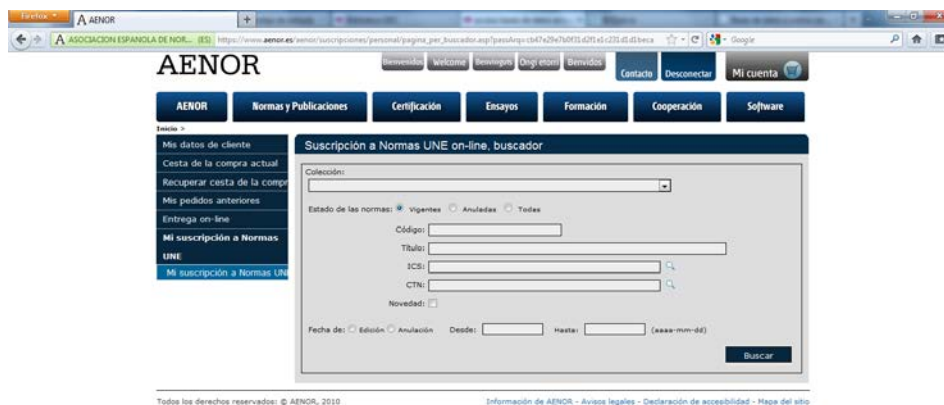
Firefox AENOR

A ASOCIACION ESPANOLA DE NOR... (ES) https://www.aenor.es/aenor/suscripciones/personal/pagina_per_buscador.asp?passArq=cb47e29e7b0f31d2f1e1c231d1d1beca Google

AENOR

Bienvenidos Welcome Benvinguts Ongi etorri Benvidos Contacto Desconectar Mi cuenta

AENOR Normas y Publicaciones Certificación Ensayos Formación Cooperación Software

Inicio >

Mis datos de cliente
Cesta de la compra actual
Recuperar cesta de la compr
Mis pedidos anteriores
Entrega on-line
Mi suscripción a Normas UNE
Mi suscripción a Normas UNI

Suscripción a Normas UNE on-line, buscador

Colección:

Estado de las normas: Vigentes Anuladas Todas

Código:

Título:

ICS:

CTN:

Novedad:

Fecha de: Edición Anulación Desde: Hasta: (aaaa-mm-dd)

Buscar

Todos los derechos reservados: © AENOR, 2010

Información de AENOR - Avisos legales - Declaración de accesibilidad - Mapa del sitio